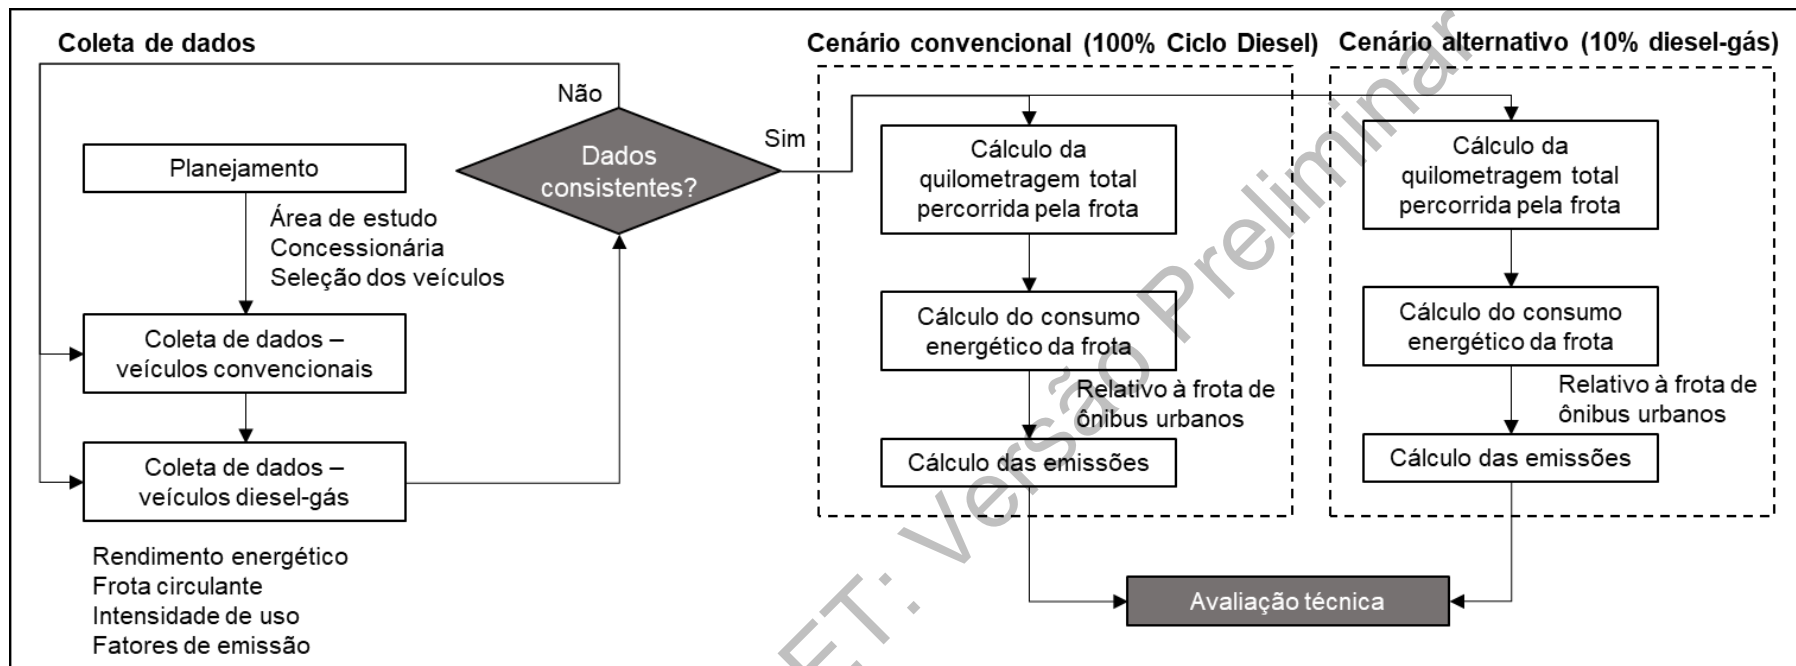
Coleta de dados

Planejamento

Área de estudo
Concessionária
Seleção dos veículos

Coleta de dados – veículos convencionais

Coleta de dados – veículos diesel-gás

Rendimento energético
Frota circulante
Intensidade de uso
Fatores de emissão

Não

Dados consistentes?

Sim

Cenário convencional (100% Ciclo Diesel)

Cálculo da quilometragem total percorrida pela frota

Cálculo do consumo energético da frota

Relativo à frota de ônibus urbanos

Cálculo das emissões

Cenário alternativo (10% diesel-gás)

Cálculo da quilometragem total percorrida pela frota

Cálculo do consumo energético da frota

Relativo à frota de ônibus urbanos

Cálculo das emissões

Avaliação técnica

ET: Versão Preliminar